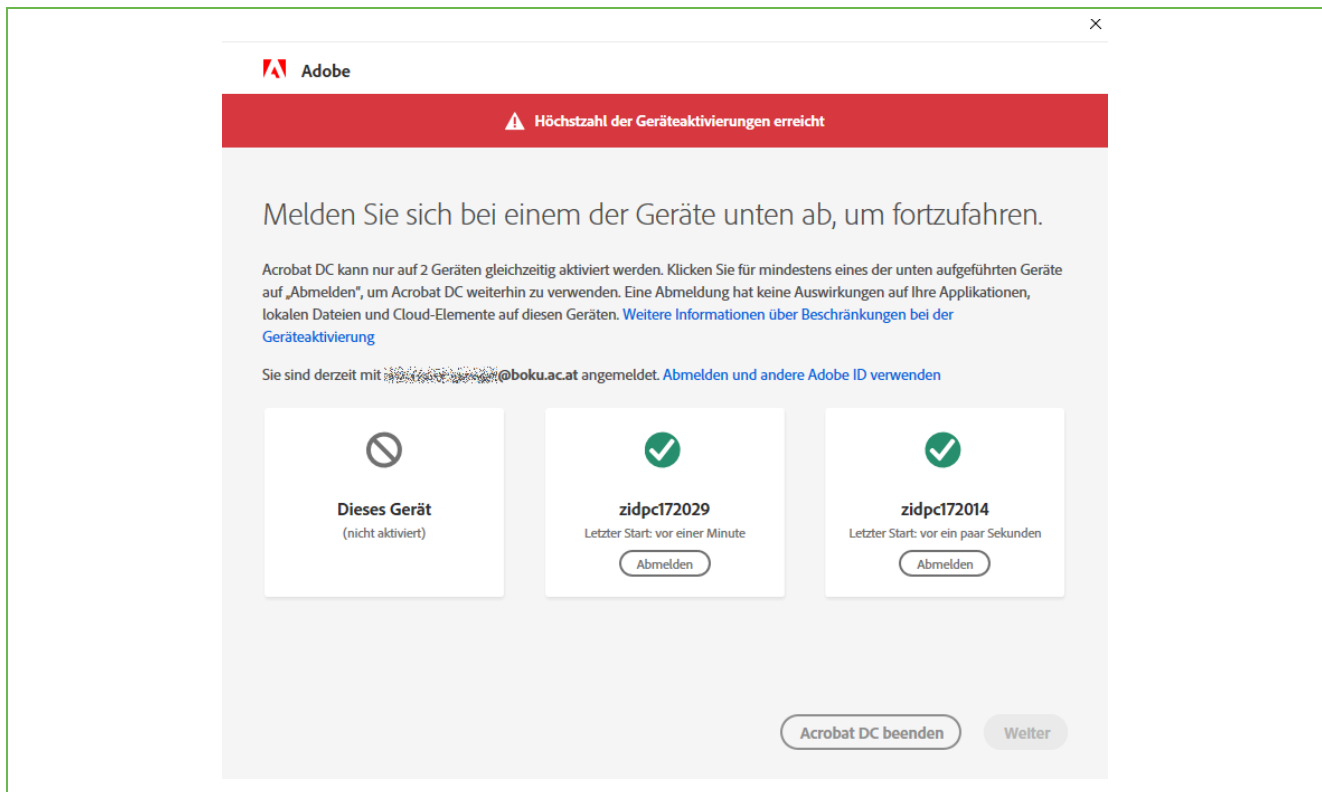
×

Adobe

Höchstzahl der Geräteaktivierungen erreicht

Melden Sie sich bei einem der Geräte unten ab, um fortzufahren.

Acrobat DC kann nur auf 2 Geräten gleichzeitig aktiviert werden. Klicken Sie für mindestens eines der unten aufgeführten Geräte auf „Abmelden", um Acrobat DC weiterhin zu verwenden. Eine Abmeldung hat keine Auswirkungen auf Ihre Applikationen, lokalen Dateien und Cloud-Elemente auf diesen Geräten. Weitere Informationen über Beschränkungen bei der Geräteaktivierung

Sie sind derzeit mit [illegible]@boku.ac.at angemeldet. Abmelden und andere Adobe ID verwenden

Dieses Gerät
(nicht aktiviert)

zidpc172029
Letzter Start: vor einer Minute
Abmelden

zidpc172014
Letzter Start: vor ein paar Sekunden
Abmelden

Acrobat DC beenden
Weiter